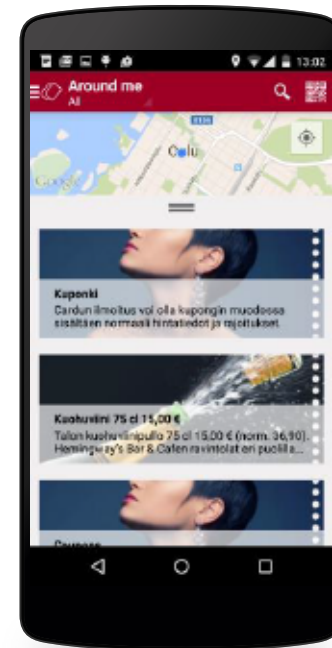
13:02

Around me
All

Oulu

Google

Kuponki
Cardun ilmoitus voi olla kupongin muodossa sisältäen normaalit hintatiedot ja rajoitukset

Kuohuviini 75 cl 15,00 €
Talon kuohuviinipullo 75 cl 15,00 € (norm. 36,90). Hemingway's Bar & Cafen ravintolat on puolilla...

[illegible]